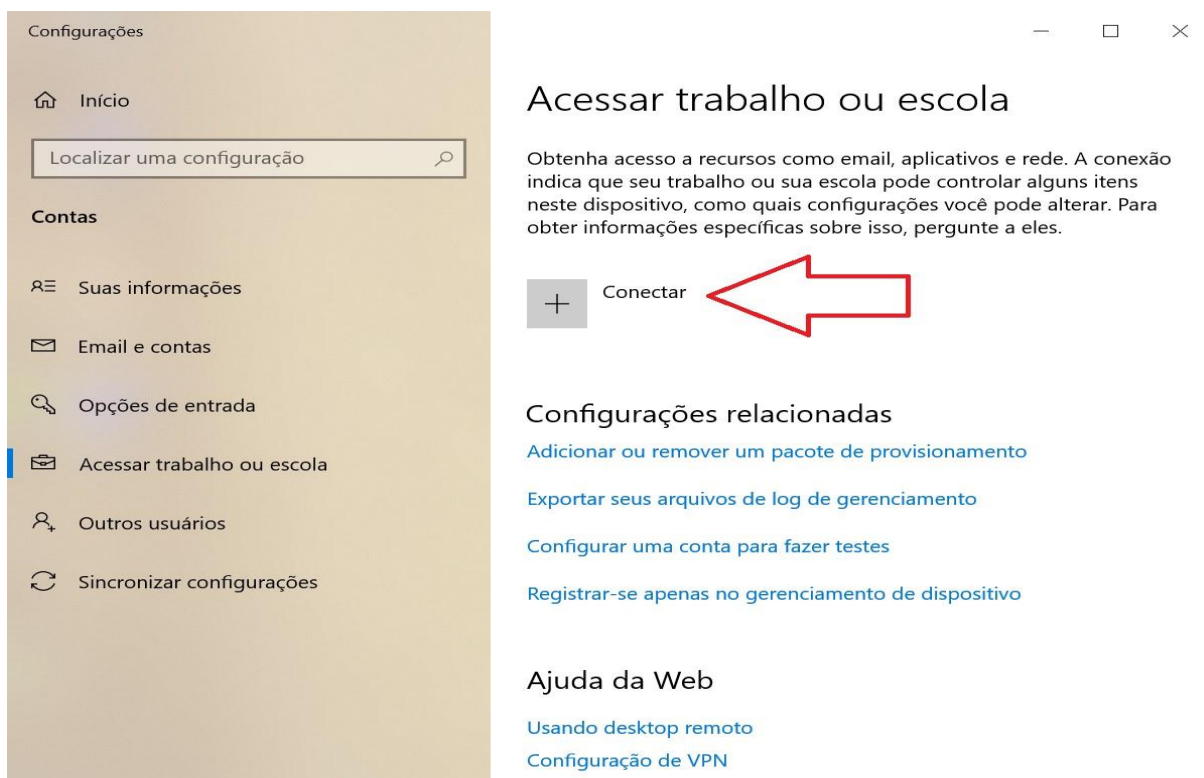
Configurações

Início

Localizar uma configuração

Contas

Suas informações

Email e contas

Opções de entrada

Acessar trabalho ou escola

Outros usuários

Sincronizar configurações

Acessar trabalho ou escola

Obtenha acesso a recursos como email, aplicativos e rede. A conexão indica que seu trabalho ou sua escola pode controlar alguns itens neste dispositivo, como quais configurações você pode alterar. Para obter informações específicas sobre isso, pergunte a eles.

+ Conectar

Configurações relacionadas

Adicionar ou remover um pacote de provisionamento

Exportar seus arquivos de log de gerenciamento

Configurar uma conta para fazer testes

Registrar-se apenas no gerenciamento de dispositivo

Ajuda da Web

Usando desktop remoto

Configuração de VPN